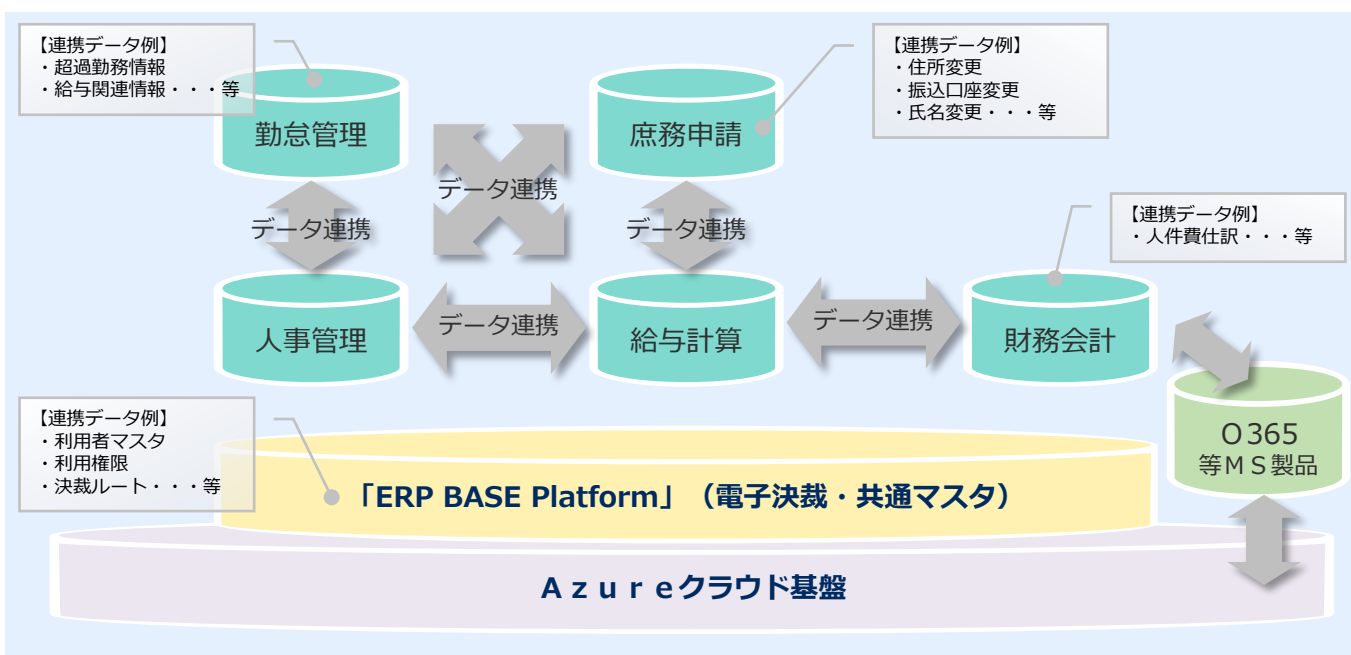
【連携データ例】
・超過勤務情報
・給与関連情報・・・等

勤怠管理

データ連携

庶務申請

【連携データ例】
・住所変更
・振込口座変更
・氏名変更・・・等

データ連携

データ連携

【連携データ例】
・人件費仕訳・・・等

人事管理

データ連携

給与計算

データ連携

財務会計

【連携データ例】
・利用者マスタ
・利用権限
・決裁ルート・・・等

O365
等ＭＳ製品

「ERP BASE Platform」（電子決裁・共通マスタ）

Ａｚｕｒｅクラウド基盤